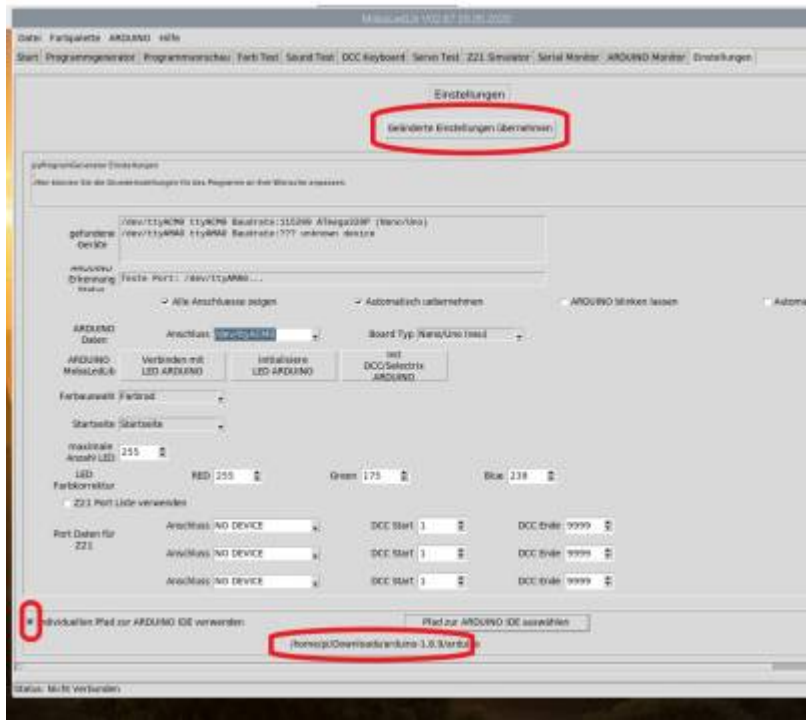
MobaLedLib V02.87 10.05.2020

Datei Farbpalette ARDUINO Hilfe

Start Programmgenerator Programmvorschau Farb Test Sound Test DCC Keyboard Servo Test Z21 Simulator Serial Monitor ARDUINO Monitor Einstellungen

Einstellungen

Geänderte Einstellungen übernehmen

pyProgramGenerator Einstellungen

Hier können Sie die Grundeinstellungen für das Programm an Ihre Wünsche anpassen.

gefundene Geräte
/dev/ttyACM0 ttyACM0 Baudrate:115200 ATmega328P (Nano/Uno)
/dev/ttyAMA0 ttyAMA0 Baudrate:??? unknown device

ARDUINO Erkennung Status
Teste Port: /dev/ttyAMA0...

Alle Anschluesse zeigen
Automatisch uebernehmen
ARDUINO blinken lassen
Automa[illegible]

ARDUINO Daten
Anschluss /dev/ttyACM0
Board Typ Nano/Uno (neu)

ARDUINO MobaLedLib
Verbinden mit LED ARDUINO
Initialisiere LED ARDUINO
Init DCC/Selectrix ARDUINO

Farbauswahl Farbrad

Startseite Startseite

maximale Anzahl LED 255

LED Farbkorrektur
RED 255
Green 175
Blue 238

Z21 Port Liste verwenden

Port Daten für Z21
Anschluss NO DEVICE DCC Start 1 DCC Ende 9999
Anschluss NO DEVICE DCC Start 1 DCC Ende 9999
Anschluss NO DEVICE DCC Start 1 DCC Ende 9999

Individuellen Pfad zur ARDUINO IDE verwenden
Pfad zur ARDUINO IDE auswählen

/home/pi/Downloads/arduino-1.8.9/arduino

Status: Nicht Verbunden